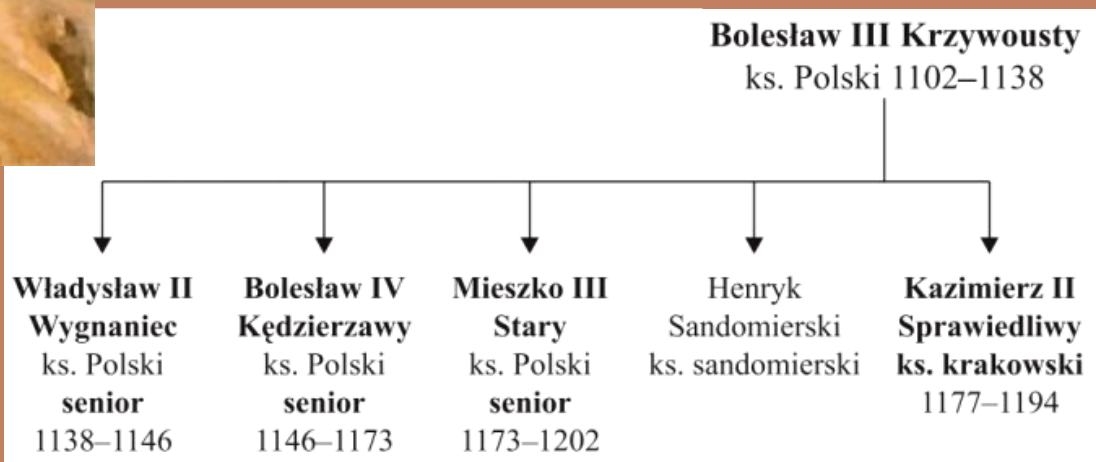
Bolesław III Krzywousty
ks. Polski 1102–1138

Władysław II
Wygnaniec
ks. Polski
senior
1138–1146

Bolesław IV
Kędzierzawy
ks. Polski
senior
1146–1173

Mieszko III
Stary
ks. Polski
senior
1173–1202

Henryk
Sandomierski
ks. sandomierski

Kazimierz II
Sprawiedliwy
ks. krakowski
1177–1194